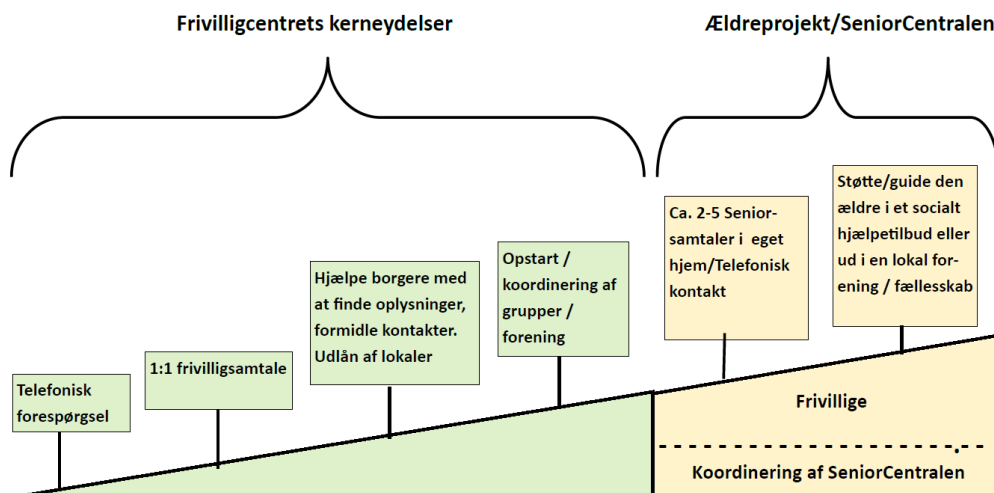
Frivilligcentrets kerneydelser

Ældreprojekt/SeniorCentralen

Telefonisk forespørgsel

1:1 frivilligsamtale

Hjælpe borgere med at finde oplysninger, formidle kontakter. Udlån af lokaler

Opstart / koordinering af grupper / forening

Ca. 2-5 Seniorsamtaler i eget hjem/Telefonisk kontakt

Støtte/guide den ældre i et socialt hjælpetilbud eller ud i en lokal forening / fællesskab

Frivillige

Koordinering af SeniorCentralen